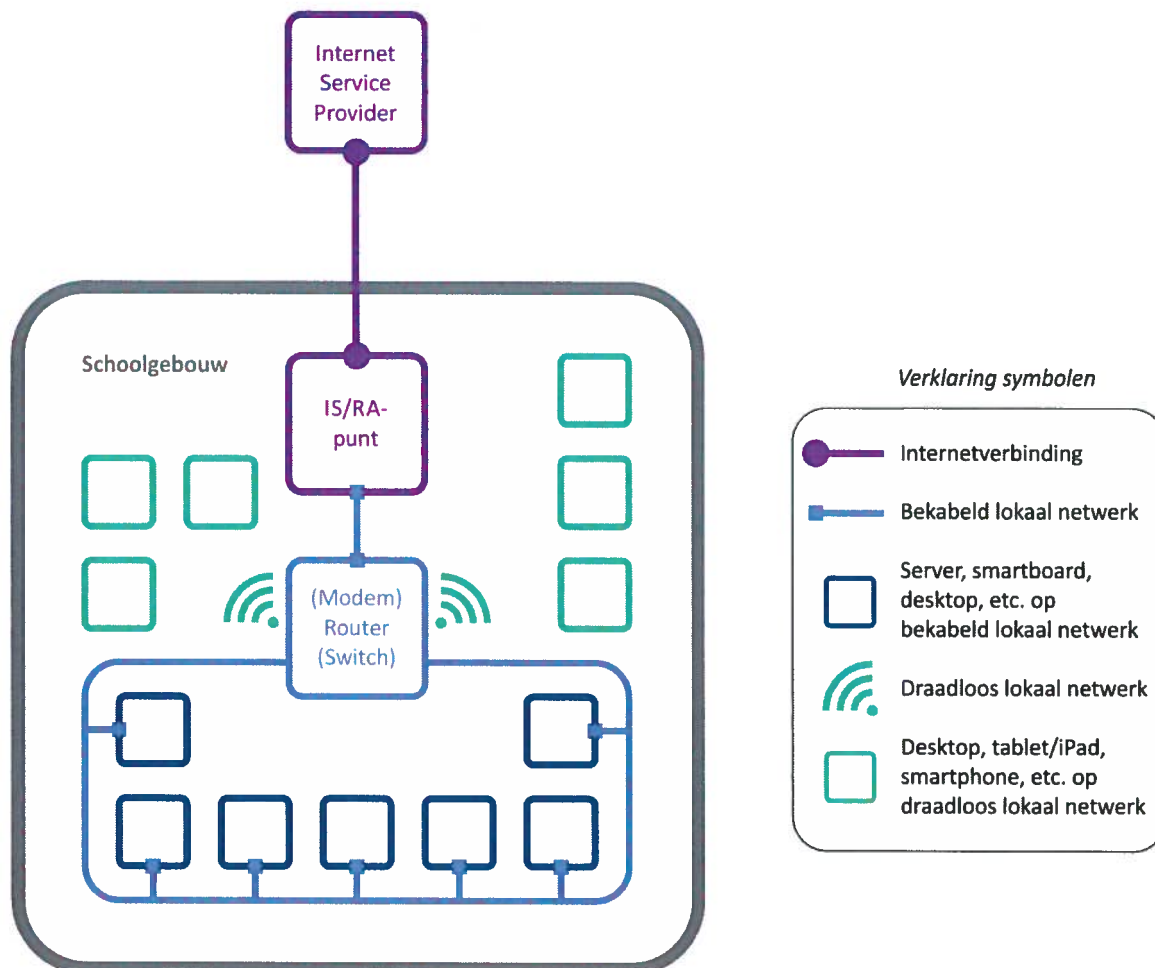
Internet Service Provider

Schoolgebouw

IS/RA-punt

(Modem) Router (Switch)

Verklaring symbolen

Internetverbinding

Bekabeld lokaal netwerk

Server, smartboard, desktop, etc. op bekabeld lokaal netwerk

Draadloos lokaal netwerk

Desktop, tablet/iPad, smartphone, etc. op draadloos lokaal netwerk